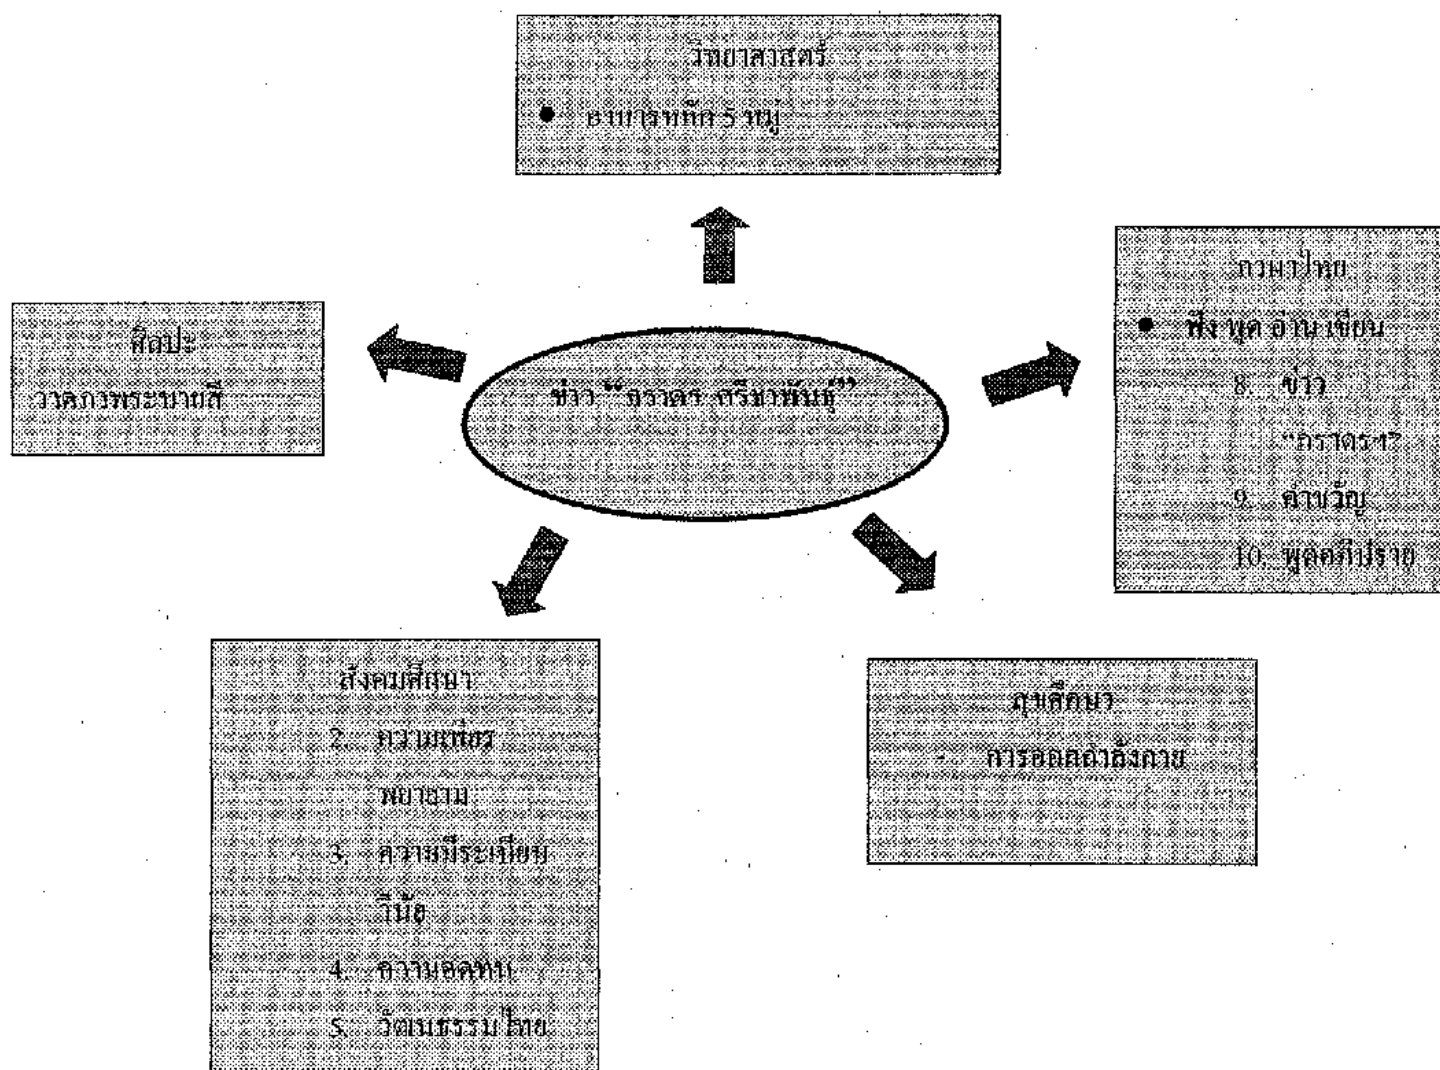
วิทยาศาสตร์

● อาหารหลัก 5 หมู่

ศิลปะ

วาดภาพระบายสี

ข่าว "ภราดร ศรีชาพันธุ์"

ภาษาไทย

● ฟัง พูด อ่าน เขียน

8. ข่าว "ภราดร"

9. คำขวัญ

10. พูดคุยอภิปราย

สังคมศึกษา

2. ความเพียรพยายาม

3. ความมีระเบียบวินัย

4. ความอดทน

5. วัฒนธรรมไทย

สุขศึกษา

- การออกกำลังกาย